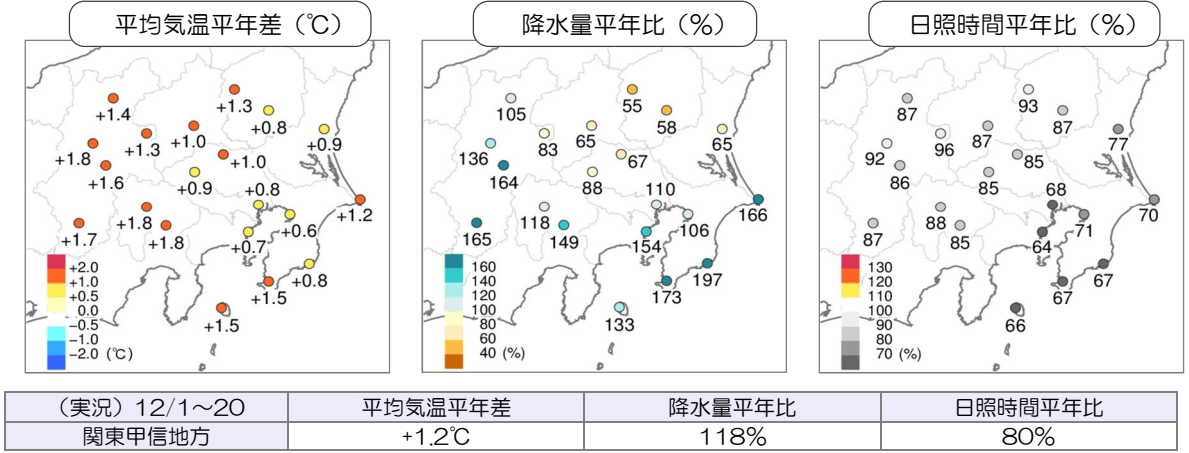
平均気温平年差（℃）

+1.4
+1.3
+0.8
+1.3
+1.0
+0.9
+1.8
+1.0
+1.6
+0.9
+0.8
+1.2
+1.8
+1.7
+1.8
+0.7
+0.6
+0.8
+1.5
+1.5

+2.0
+1.0
+0.5
0.0
−0.5
−1.0
−2.0（℃）

降水量平年比（%）

55
105
58
83
65
65
136
67
88
164
110
166
118
106
165
149
154
197
173
133

160
140
120
100
80
60
40 (%)

日照時間平年比（%）

87
93
87
96
87
77
92
85
86
85
68
88
70
85
71
87
64
67
67
66

130
120
110
100
90
80
70 (%)

| （実況）12/1～20 | 平均気温平年差 | 降水量平年比 | 日照時間平年比 |
|---|---|---|---|
| 関東甲信地方 | +1.2℃ | 118% | 80% |